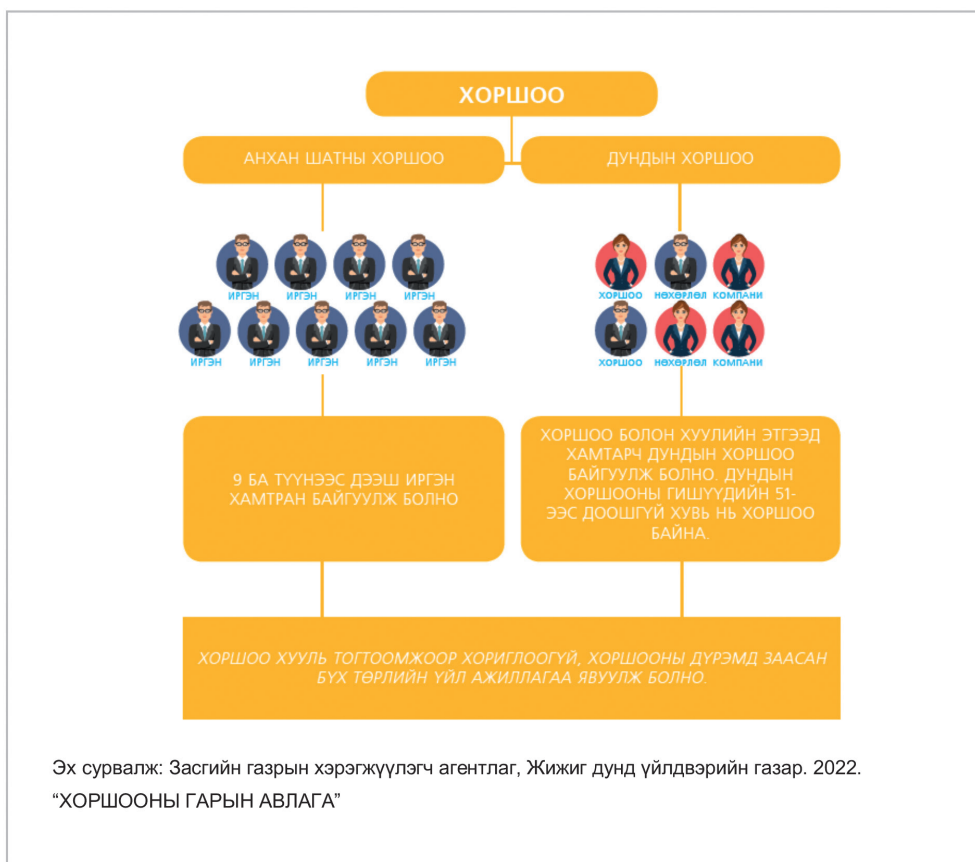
ХОРШОО

АНХАН ШАТНЫ ХОРШОО

ДУНДЫН ХОРШОО

ИРГЭН ИРГЭН ИРГЭН ИРГЭН

ИРГЭН ИРГЭН ИРГЭН ИРГЭН ИРГЭН

ХОРШОО НӨХӨРЛӨЛ КОМПАНИ

ХОРШОО НӨХӨРЛӨЛ КОМПАНИ

9 БА ТҮҮНЭЭС ДЭЭШ ИРГЭН ХАМТРАН БАЙГУУЛЖ БОЛНО

ХОРШОО БОЛОН ХУУЛИЙН ЭТГЭЭД ХАМТАРЧ ДУНДЫН ХОРШОО БАЙГУУЛЖ БОЛНО. ДУНДЫН ХОРШООНЫ ГИШҮҮДИЙН 51-ЭЭС ДООШГҮЙ ХУВЬ НЬ ХОРШОО БАЙНА.

ХОРШОО ХУУЛЬ ТОГТООМЖООР ХОРИГЛООГҮЙ, ХОРШООНЫ ДҮРЭМД ЗААСАН БҮХ ТӨРЛИЙН ҮЙЛ АЖИЛЛАГАА ЯВУУЛЖ БОЛНО.

Эх сурвалж: Засгийн газрын хэрэгжүүлэгч агентлаг, Жижиг дунд үйлдвэрийн газар. 2022. “ХОРШООНЫ ГАРЫН АВЛАГА”